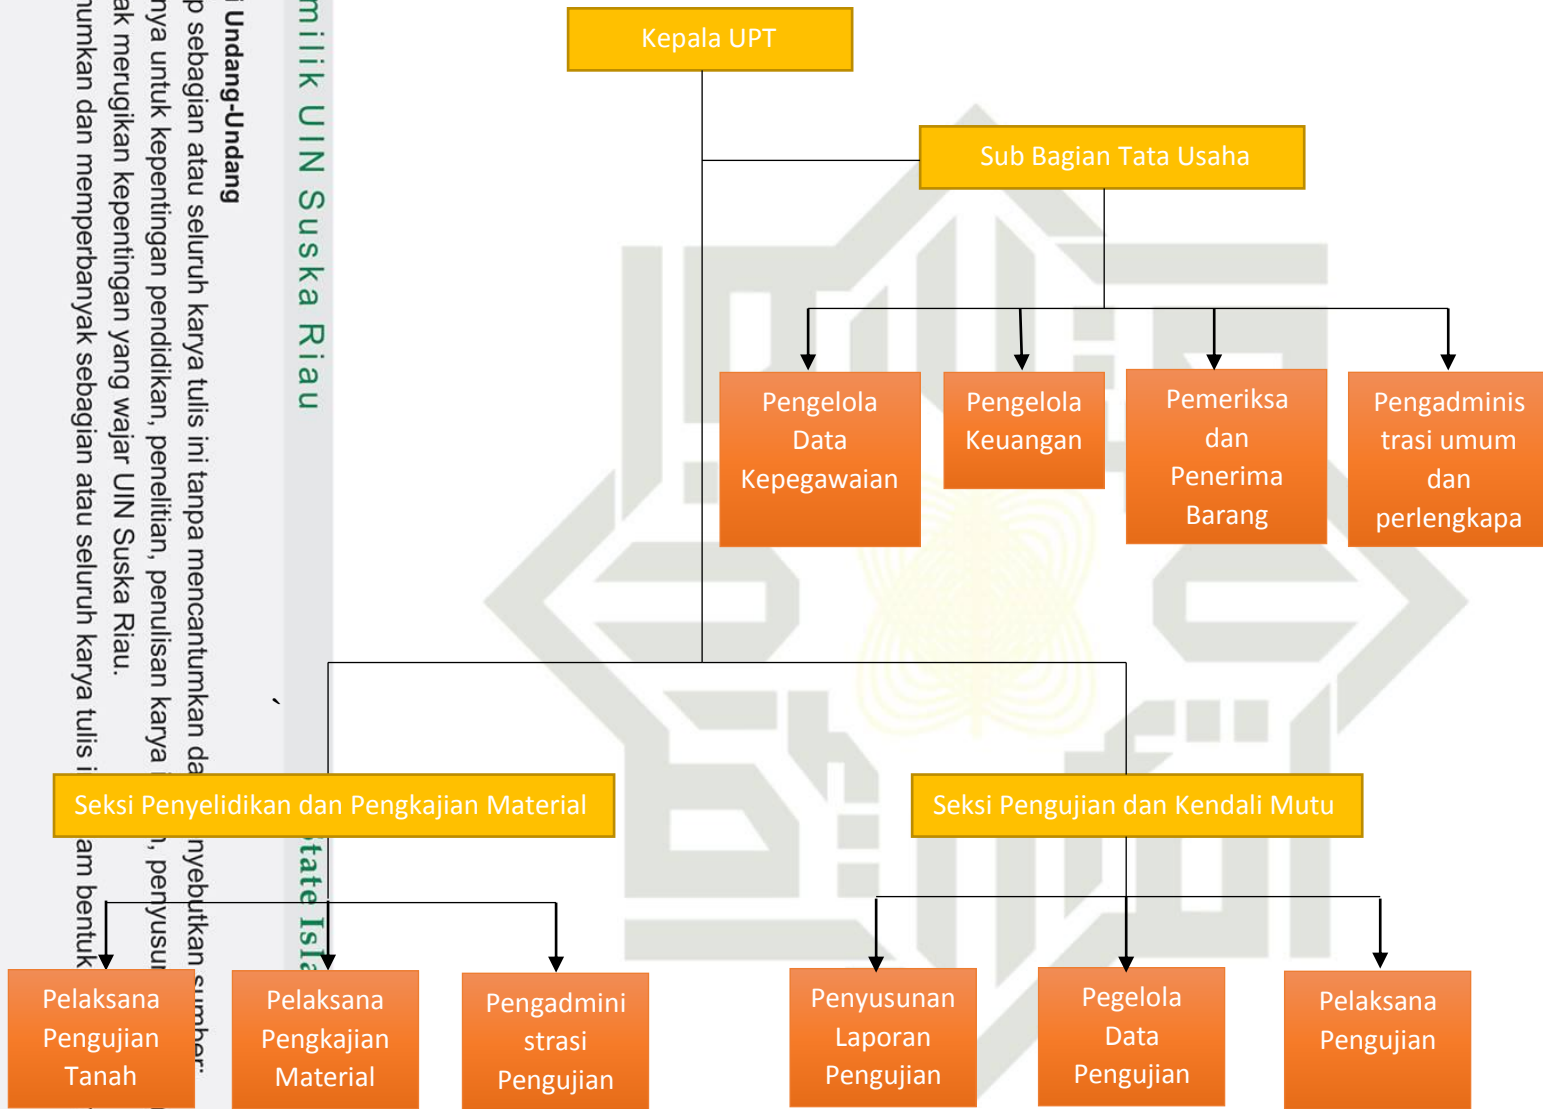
Kepala UPT

Sub Bagian Tata Usaha

Pengelola Data Kepegawaian

Pengelola Keuangan

Pemeriksa dan Penerima Barang

Pengadminis trasi umum dan perlengkapa

Seksi Penyelidikan dan Pengkajian Material

Seksi Pengujian dan Kendali Mutu

Pelaksana Pengujian Tanah

Pelaksana Pengkajian Material

Pengadmini strasi Pengujian

Penyusunan Laporan Pengujian

Pegelola Data Pengujian

Pelaksana Pengujian

milik UIN Suska Riau

State Isla

i Undang-Undang

p sebagian atau seluruh karya tulis ini tanpa mencantumkan da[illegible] nyebutkan sumber:

nya untuk kepentingan pendidikan, penelitian, penulisan karya i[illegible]n, penyusu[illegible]

ak merugikan kepentingan yang wajar UIN Suska Riau.

umumkan dan memperbanyak sebagian atau seluruh karya tulis i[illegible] am bentuk